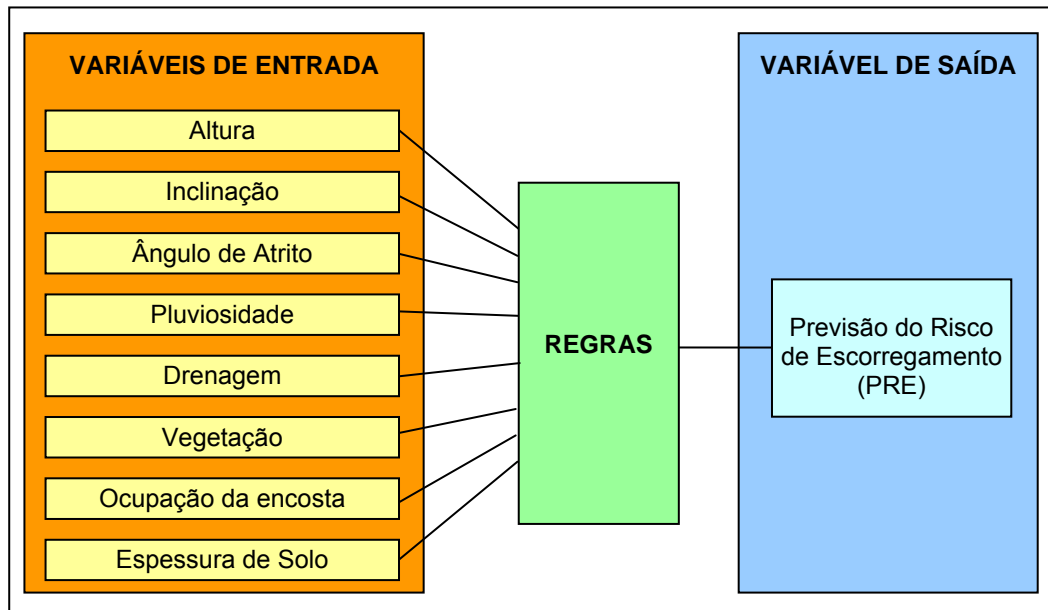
VARIÁVEIS DE ENTRADA

Altura

Inclinação

Ângulo de Atrito

Pluviosidade

Drenagem

Vegetação

Ocupação da encosta

Espessura de Solo

REGRAS

VARIÁVEL DE SAÍDA

Previsão do Risco de Escorregamento (PRE)